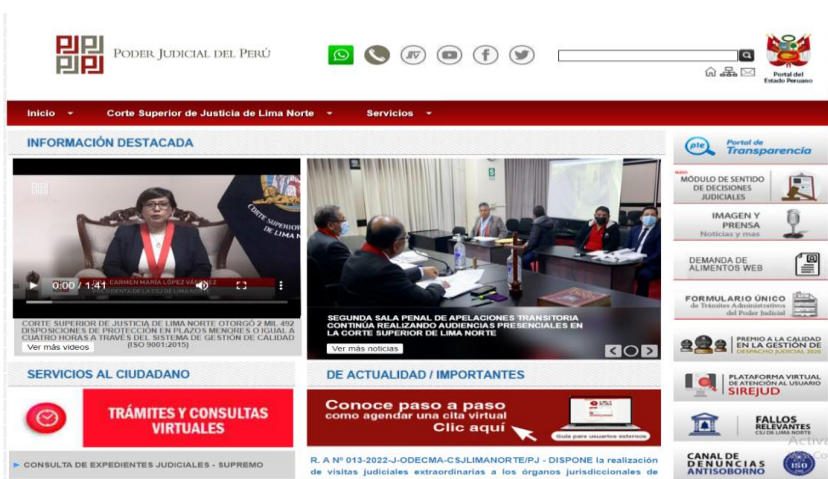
PODER JUDICIAL DEL PERÚ

Portal del Estado Peruano

Inicio Corte Superior de Justicia de Lima Norte Servicios

INFORMACIÓN DESTACADA

CARMEN MARÍA LÓPEZ VÁSQUEZ

CORTE SUPERIOR DE JUSTICIA DE LIMA NORTE

0:00 / 1:41

CORTE SUPERIOR DE JUSTICIA DE LIMA NORTE OTORGÓ 2 MIL 492 DISPOSICIONES DE PROTECCIÓN EN PLAZOS MENORES O IGUAL A CUATRO HORAS A TRAVÉS DEL SISTEMA DE GESTIÓN DE CALIDAD (ISO 9001:2015)

Ver más videos

SEGUNDA SALA PENAL DE APELACIONES TRANSITORIA CONTINÚA REALIZANDO AUDIENCIAS PRESENCIALES EN LA CORTE SUPERIOR DE LIMA NORTE

Ver más noticias

Portal de Transparencia

MÓDULO DE SENTIDO DE DECISIONES JUDICIALES

IMAGEN Y PRENSA Noticias y mas

DEMANDA DE ALIMENTOS WEB

FORMULARIO ÚNICO de Trámites Administrativos del Poder Judicial

PREMIO A LA CALIDAD EN LA GESTIÓN DE DESPACHO JUDICIAL 2020

PLATAFORMA VIRTUAL DE ATENCIÓN AL USUARIO SIREJUD

FALLOS RELEVANTES CSJ DE LIMA NORTE

CANAL DE DENUNCIAS ANTISOBORNO

SERVICIOS AL CIUDADANO

TRÁMITES Y CONSULTAS VIRTUALES

CONSULTA DE EXPEDIENTES JUDICIALES - SUPREMO

DE ACTUALIDAD / IMPORTANTES

Conoce paso a paso como agendar una cita virtual Clic aquí

Guía para usuarios externos

R. A Nº 013-2022-J-ODECMA-CSJLIMANORTE/PJ - DISPONE la realización de visitas judiciales extraordinarias a los órganos jurisdiccionales de

Activ